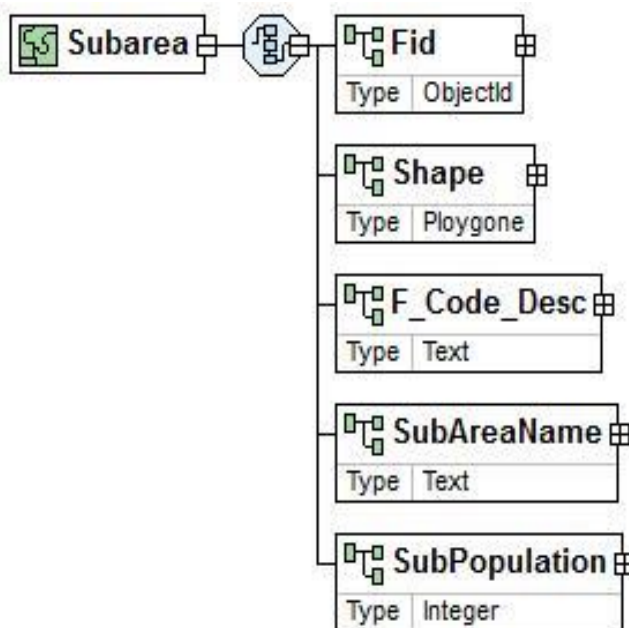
Subarea

Fid
| Type | ObjectId |
|---|---|

Shape
| Type | Ploygone |
|---|---|

F_Code_Desc
| Type | Text |
|---|---|

SubAreaName
| Type | Text |
|---|---|

SubPopulation
| Type | Integer |
|---|---|